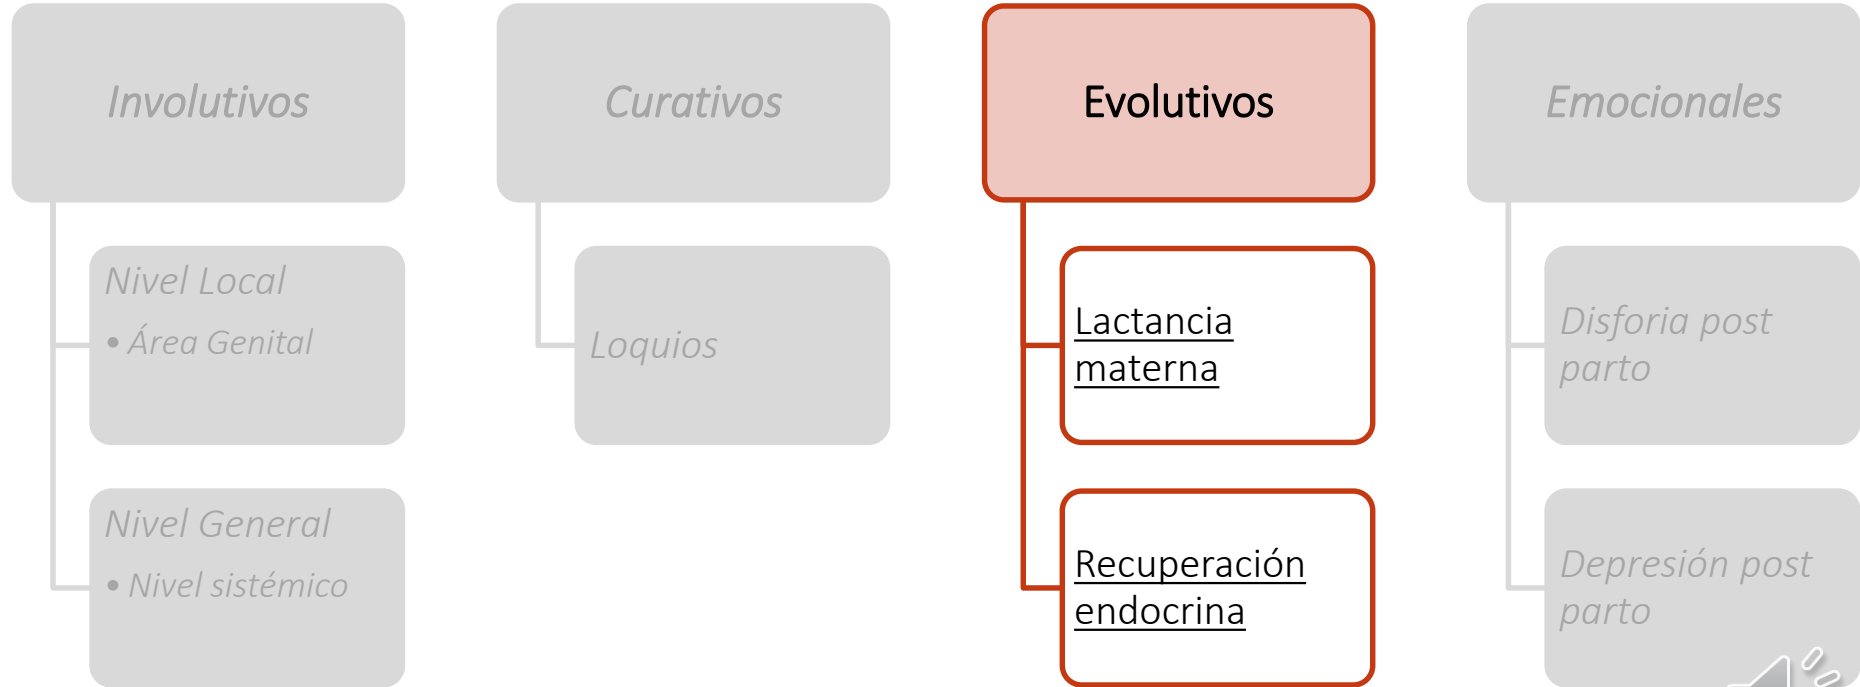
Involutivos

Nivel Local
• Área Genital

Nivel General
• Nivel sistémico

Curativos

Loquios

Evolutivos

Lactancia materna

Recuperación endocrina

Emocionales

Disforia post parto

Depresión post parto